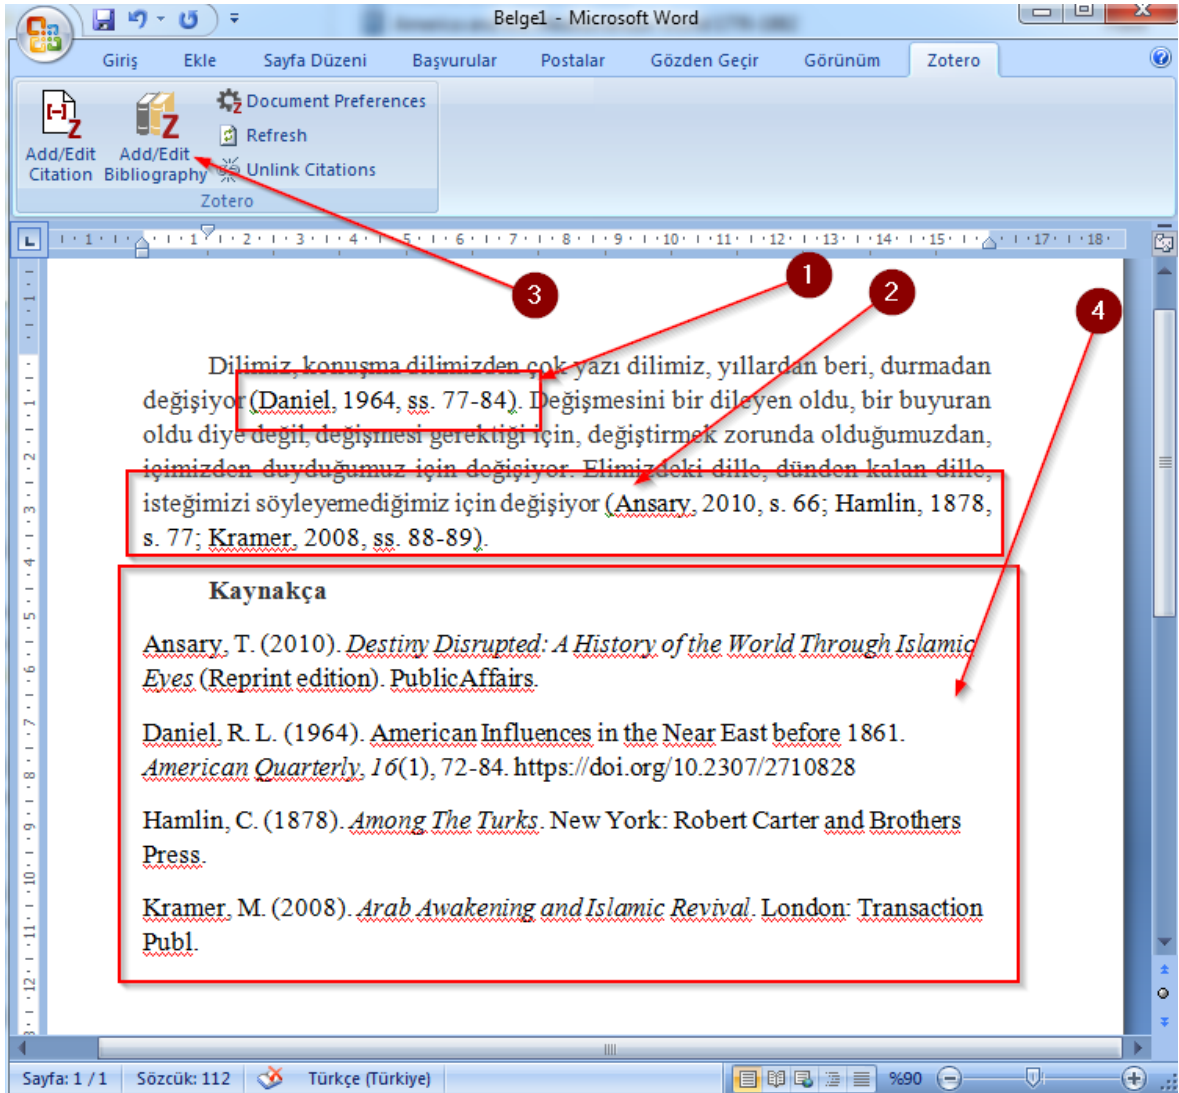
Belge1 - Microsoft Word

Giriş Ekle Sayfa Düzeni Başvurular Postalar Gözden Geçir Görünüm Zotero

Add/Edit Citation
Add/Edit Bibliography
Document Preferences
Refresh
Unlink Citations
Zotero

1 2 3 4

Dilimiz, konuşma dilimizden çok yazı dilimiz, yıllardan beri, durmadan değişiyor (Daniel, 1964, ss. 77-84). Değişmesini bir dileyen oldu, bir buyuran oldu diye değil, değişmesi gerektiği için, değiştirmek zorunda olduğumuzdan, içimizden duyduğumuz için değişiyor. Elimizdeki dille, dünden kalan dille, isteğimizi söyleyemediğimiz için değişiyor (Ansary, 2010, s. 66; Hamlin, 1878, s. 77; Kramer, 2008, ss. 88-89).

Kaynakça

Ansary, T. (2010). *Destiny Disrupted: A History of the World Through Islamic Eyes* (Reprint edition). PublicAffairs.

Daniel, R. L. (1964). American Influences in the Near East before 1861. *American Quarterly, 16*(1), 72-84. https://doi.org/10.2307/2710828

Hamlin, C. (1878). *Among The Turks*. New York: Robert Carter and Brothers Press.

Kramer, M. (2008). *Arab Awakening and Islamic Revival*. London: Transaction Publ.

Sayfa: 1 / 1 Sözcük: 112 Türkçe (Türkiye) %90